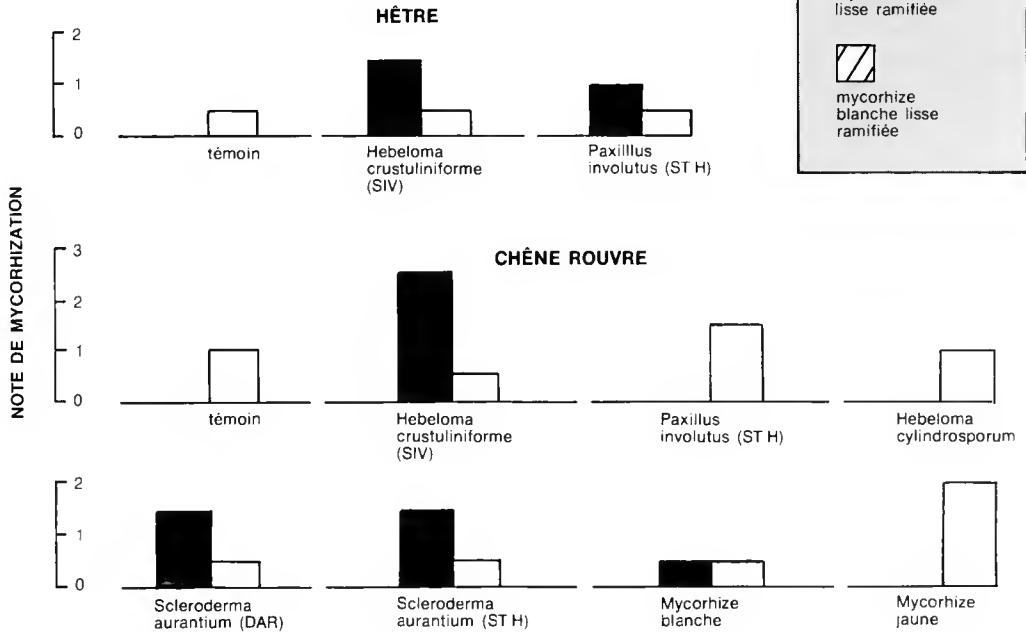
HÊTRE

2
1
0

témoin

Hebeloma crustuliniforme (SIV)

Paxilllus involutus (ST H)

lisse ramifiée

mycorhize blanche lisse ramifiée

NOTE DE MYCORHIZATION

CHÊNE ROUVRE

3
2
1
0

témoin

Hebeloma crustuliniforme (SIV)

Paxillus involutus (ST H)

Hebeloma cylindrosporum

2
1
0

Scleroderma aurantium (DAR)

Scleroderma aurantium (ST H)

Mycorhize blanche

Mycorhize jaune